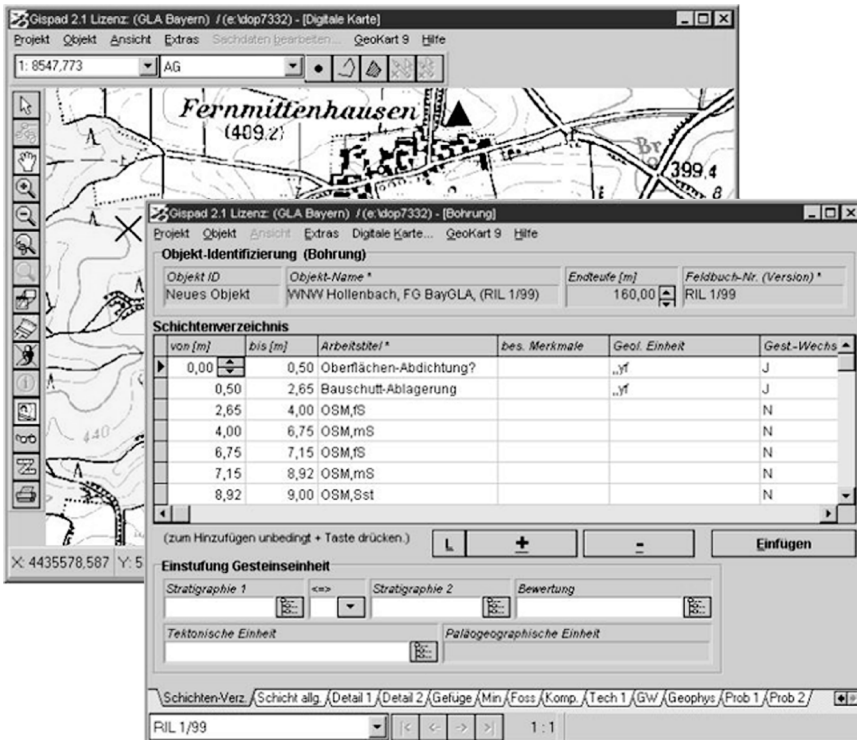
Gispad 2.1 Lizenz: (GLA Bayern) / (e:\dop7332) - [Digitale Karte]
Projekt Objekt Ansicht Extras Sachdaten bearbeiten... GeoKart 9 Hilfe
1: 8547,773 AG
Fernmittenhausen
(409.2)
399.4
440
X: 4435578,587 Y: 5

Gispad 2.1 Lizenz: (GLA Bayern) / (e:\dop7332) - [Bohrung]
Projekt Objekt Ansicht Extras Digitale Karte... GeoKart 9 Hilfe
Objekt-Identifizierung (Bohrung)

| Objekt ID | Objekt-Name * | Endteufe [m] | Feldbuch-Nr. (Version) * |
|---|---|---|---|
| Neues Objekt | WNW Hollenbach, FG BayGLA, (RIL 1/99) | 160,00 | RIL 1/99 |

Schichtenverzeichnis

| von [m] | bis [m] | Arbeitstitel * | bes. Merkmale | Geol. Einheit | Gest.-Wechs |
|---|---|---|---|---|---|
| 0,00 | 0,50 | Oberflächen-Abdichtung? | | ,,yf | J |
| 0,50 | 2,65 | Bauschutt-Ablagerung | | ,,yf | J |
| 2,65 | 4,00 | OSM,fS | | | N |
| 4,00 | 6,75 | OSM,mS | | | N |
| 6,75 | 7,15 | OSM,fS | | | N |
| 7,15 | 8,92 | OSM,mS | | | N |
| 8,92 | 9,00 | OSM,Sst | | | N |

(zum Hinzufügen unbedingt + Taste drücken.) L + - Einfügen

Einstufung Gesteinseinheit
Stratigraphie 1 <=> Stratigraphie 2 Bewertung
Tektonische Einheit Paläogeographische Einheit

Schichten-Verz. Schicht allg. Detail 1 Detail 2 Gefüge Min Foss Komp. Tech 1 GW Geophys Prob 1 Prob 2
RIL 1/99 1 : 1